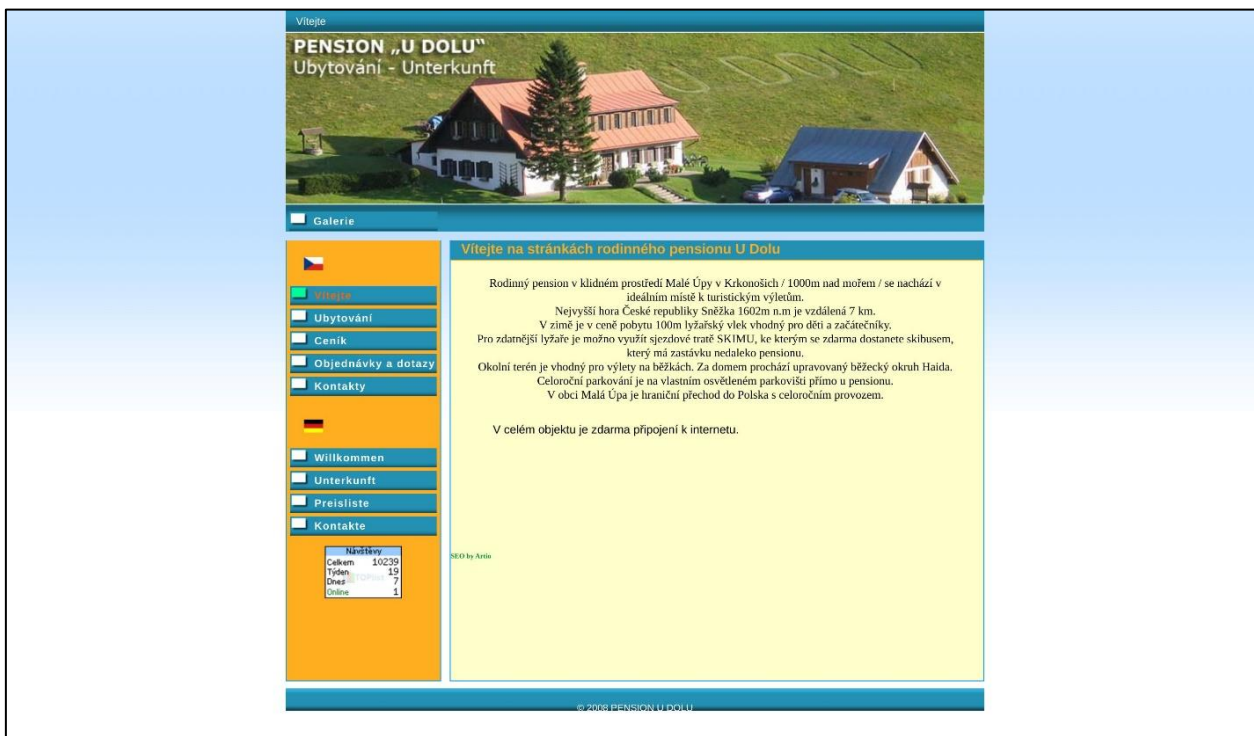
Vítejte

PENSION „U DOLU"
Ubytování - Unterkunft

Galerie

Vítejte
Ubytování
Ceník
Objednávky a dotazy
Kontakty

Willkommen
Unterkunft
Preisliste
Kontakte

| Návštěvy | |
|---|---|
| Celkem | 10239 |
| Týden | 19 |
| Dnes | 7 |
| Online | 1 |

Vítejte na stránkách rodinného pensionu U Dolu

Rodinný pension v klidném prostředí Malé Úpy v Krkonoších / 1000m nad mořem / se nachází v ideálním místě k turistickým výletům.
Nejvyšší hora České republiky Sněžka 1602m n.m je vzdálená 7 km.
V zimě je v ceně pobytu 100m lyžařský vlek vhodný pro děti a začátečníky.
Pro zdatnější lyžaře je možno využít sjezdové tratě SKIMU, ke kterým se zdarma dostanete skibusem, který má zastávku nedaleko pensionu.
Okolní terén je vhodný pro výlety na běžkách. Za domem prochází upravovaný běžecký okruh Haida.
Celoroční parkování je na vlastním osvětleném parkovišti přímo u pensionu.
V obci Malá Úpa je hraniční přechod do Polska s celoročním provozem.

V celém objektu je zdarma připojení k internetu.

SEO by Artin

© 2008 PENSION U DOLU